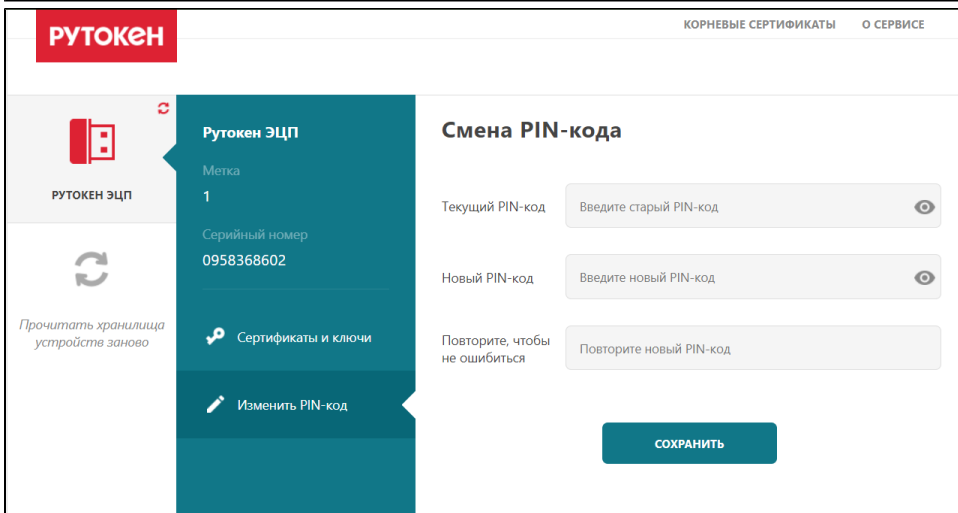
РУТОКЕН

КОРНЕВЫЕ СЕРТИФИКАТЫ

О СЕРВИСЕ

РУТОКЕН ЭЦП

Прочитать хранилища устройств заново

Рутокен ЭЦП

Метка

1

Серийный номер

0958368602

Сертификаты и ключи

Изменить PIN-код

Смена PIN-кода

Текущий PIN-код

Введите старый PIN-код

Новый PIN-код

Введите новый PIN-код

Повторите, чтобы не ошибиться

Повторите новый PIN-код

СОХРАНИТЬ